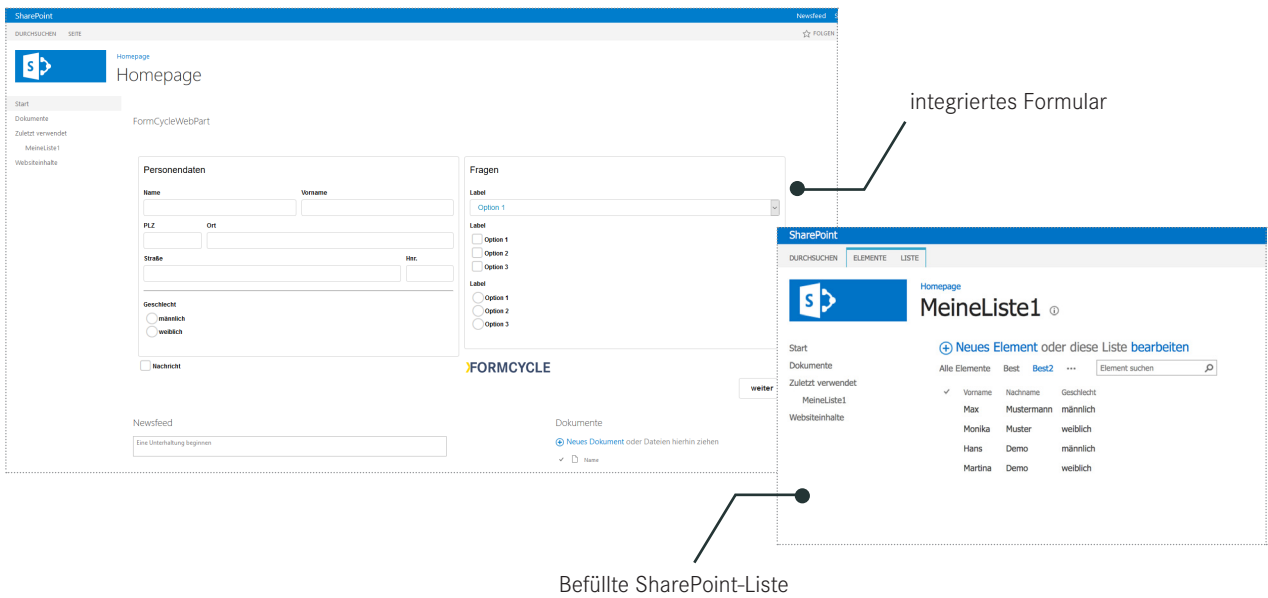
SharePoint
Newsfeed

DURCHSUCHEN SEITE
FOLGEN

Homepage
Homepage

Start
Dokumente
Zuletzt verwendet
MeineListe1
Websiteinhalte

FormCycleWebPart

Personendaten
Name
Vorname
PLZ
Ort
Straße
Hnr.
Geschlecht
männlich
weiblich

Fragen
Label
Option 1
Label
Option 1
Option 2
Option 3
Label
Option 1
Option 2
Option 3

Nachricht

FORMCYCLE

weiter

Newsfeed
Eine Unterhaltung beginnen

Dokumente
Neues Dokument oder Dateien hierhin ziehen
Name

integriertes Formular

SharePoint
DURCHSUCHEN ELEMENTE LISTE

Homepage
MeineListe1

Start
Dokumente
Zuletzt verwendet
MeineListe1
Websiteinhalte

Neues Element oder diese Liste bearbeiten
Alle Elemente Best Best2 ···
Element suchen

| Vorname | Nachname | Geschlecht |
|---|---|---|
| Max | Mustermann | männlich |
| Monika | Muster | weiblich |
| Hans | Demo | männlich |
| Martina | Demo | weiblich |

Befüllte SharePoint-Liste